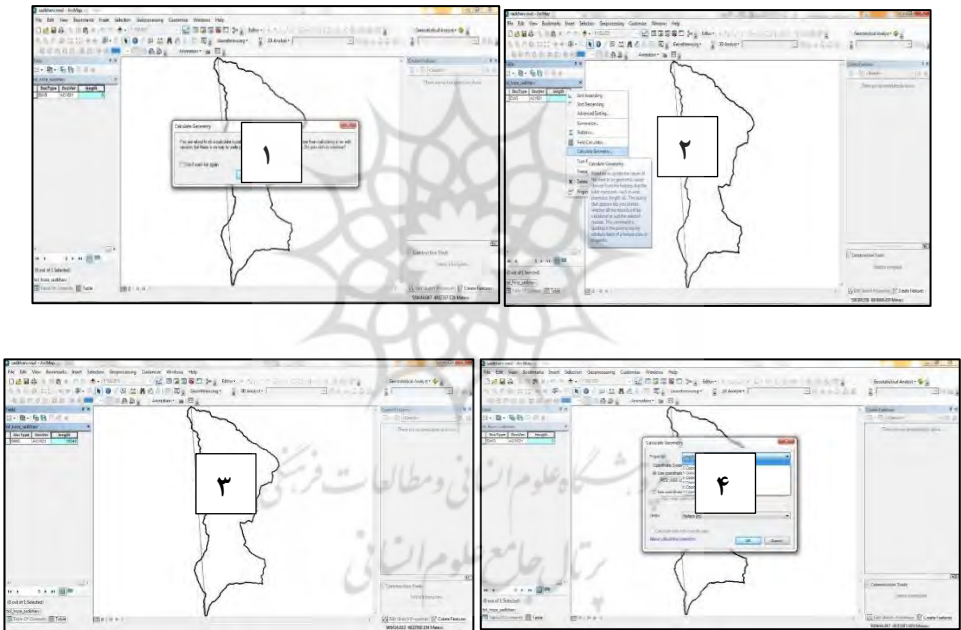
۱

۲

۳

۴

پژوهشگاه علوم انسانی و مطالعات فرهنگی
پرتال جامع علوم انسانی

Calculate Geometry

Sort Ascending
Sort Descending
Advanced Sorting...
Summarize...
Statistics...
Field Calculator...
Calculate Geometry...

Geostatistical Analyst

Construction Tools

Table

OK
Cancel